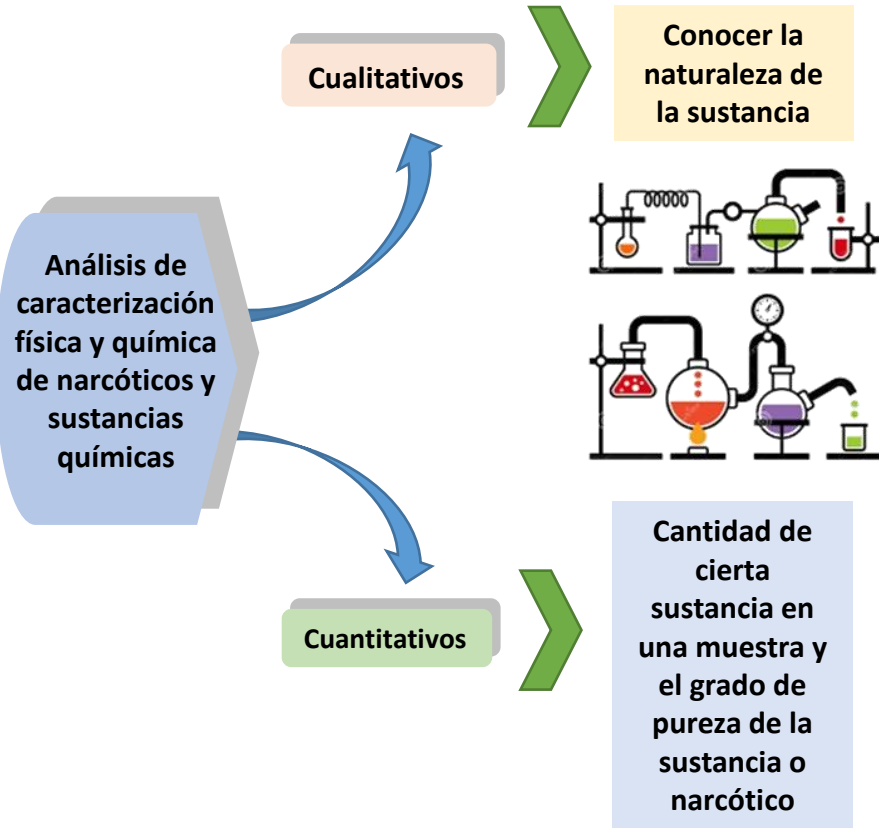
Análisis de caracterización física y química de narcóticos y sustancias químicas

Cualitativos

Conocer la naturaleza de la sustancia

Cuantitativos

Cantidad de cierta sustancia en una muestra y el grado de pureza de la sustancia o narcótico